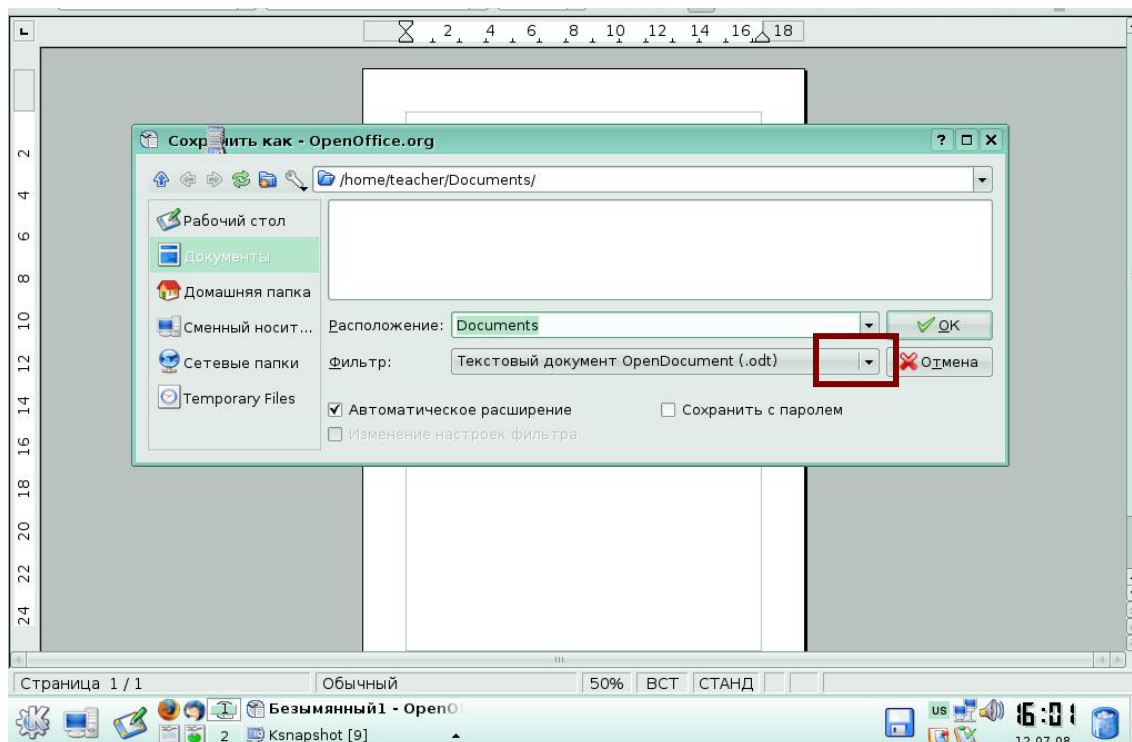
2 4 6 8 10 12 14 16 18

Сохр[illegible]ить как - OpenOffice.org

/home/teacher/Documents/

Рабочий стол
Документы
Домашняя папка
Сменный носит...
Сетевые папки
Temporary Files

Расположение: Documents
OK
Фильтр: Текстовый документ OpenDocument (.odt)
Отмена

Автоматическое расширение
Сохранить с паролем
Изменение настроек фильтра

2
4
6
8
10
12
14
16
18
20
22
24

Страница 1 / 1 | Обычный | 50% | ВСТ | СТАНД

Безымянный1 - OpenO
2 Ksnapshot [9]
US
16:01
12.07.08